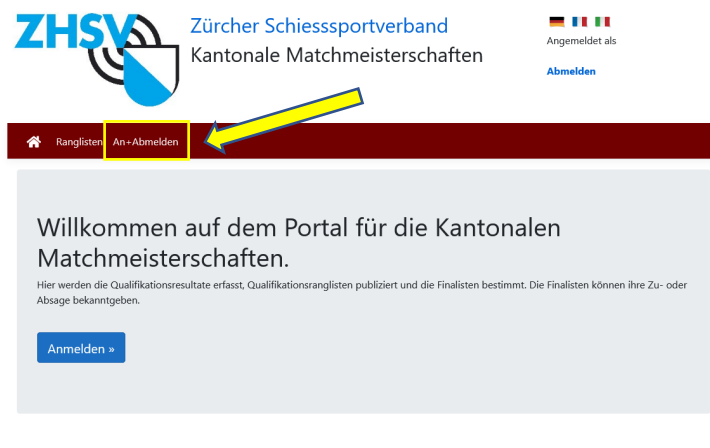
ZHSV

Zürcher Schiesssportverband
Kantonale Matchmeisterschaften

Angemeldet als

Abmelden

Ranglisten An+Abmelden

Willkommen auf dem Portal für die Kantonalen Matchmeisterschaften.

Hier werden die Qualifikationsresultate erfasst, Qualifikationsranglisten publiziert und die Finalisten bestimmt. Die Finalisten können ihre Zu- oder Absage bekanntgeben.

Anmelden »